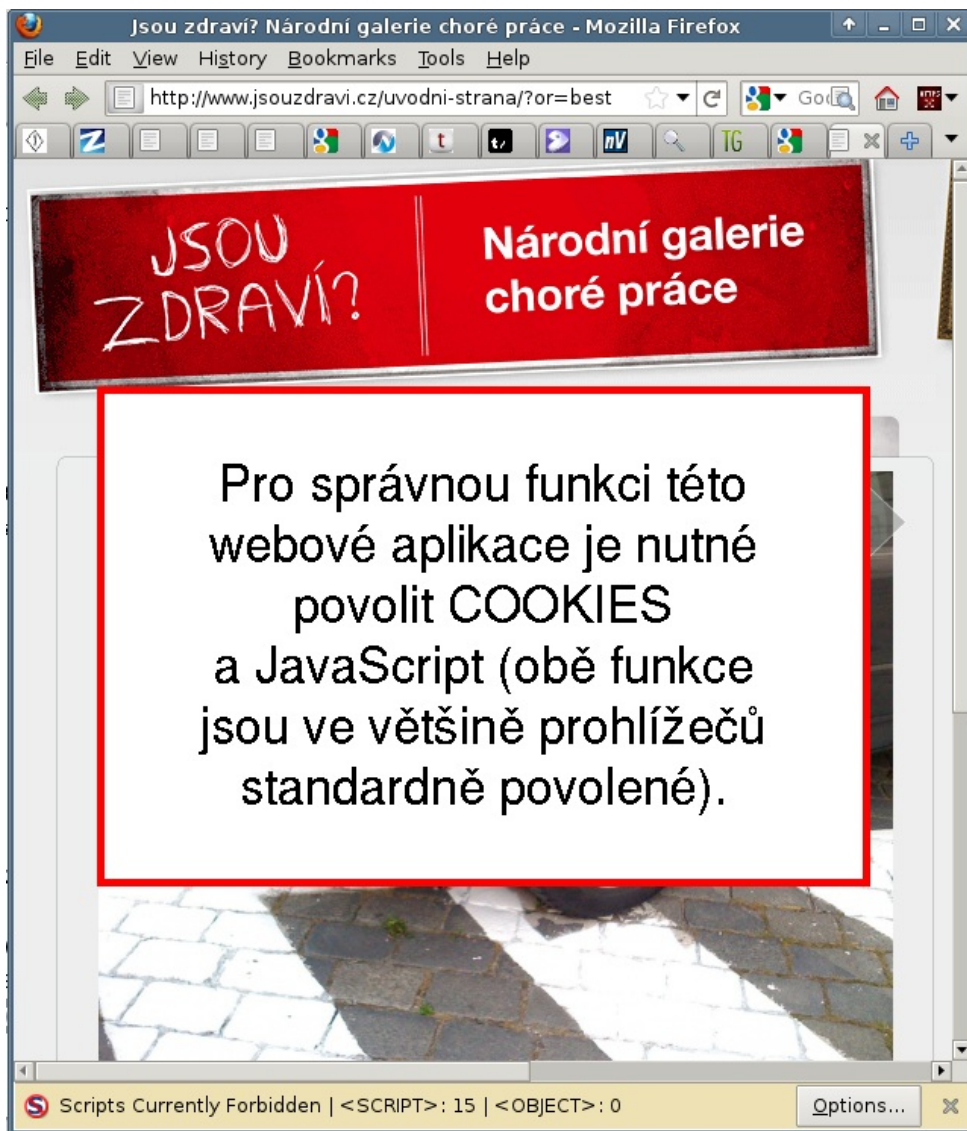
Jsou zdraví? Národní galerie choré práce - Mozilla Firefox

File Edit View History Bookmarks Tools Help

http://www.jsouzdravi.cz/uvodni-strana/?or=best

Goo

t

nV

TG

JSOU ZDRAVÍ?

Národní galerie choré práce

Pro správnou funkci této webové aplikace je nutné povolit COOKIES a JavaScript (obě funkce jsou ve většině prohlížečů standardně povolené).

Scripts Currently Forbidden | <SCRIPT>: 15 | <OBJECT>: 0

Options...